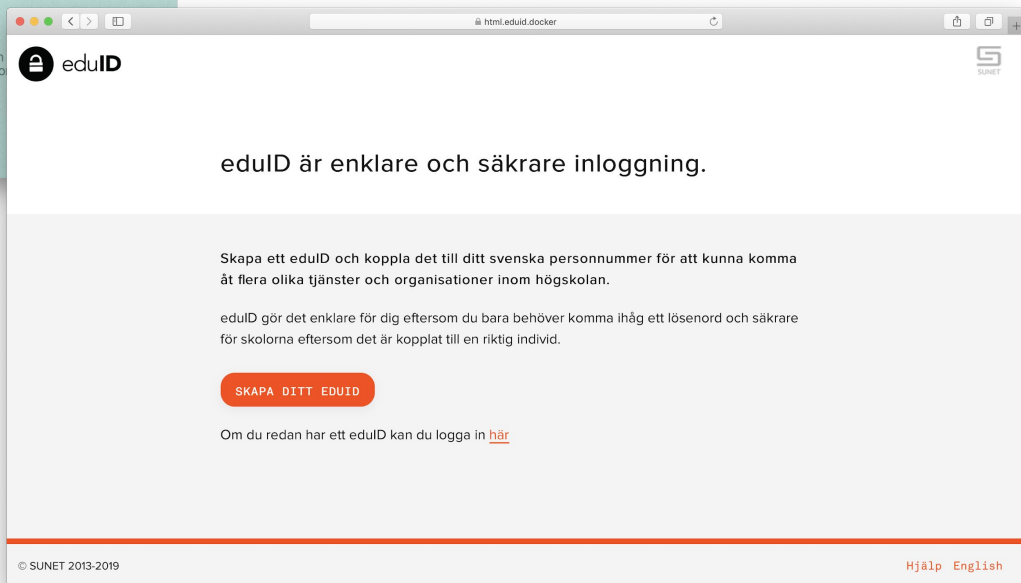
html.eduid.docker

eduID

SUNET

eduID är enklare och säkrare inloggning.

Skapa ett eduID och koppla det till ditt svenska personnummer för att kunna komma åt flera olika tjänster och organisationer inom högskolan.

eduID gör det enklare för dig eftersom du bara behöver komma ihåg ett lösenord och säkrare för skolorna eftersom det är kopplat till en riktig individ.

SKAPA DITT EDUID

Om du redan har ett eduID kan du logga in här

© SUNET 2013-2019

Hjälp English